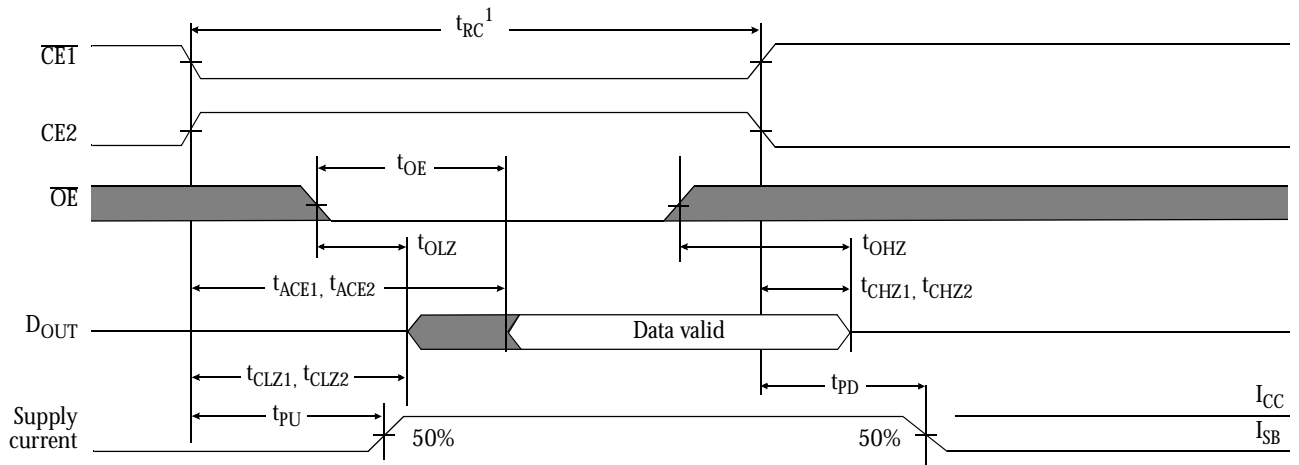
$t_{RC}^1$

$\overline{CE1}$

CE2

$t_{OE}$

$\overline{OE}$

$t_{OLZ}$

$t_{OHZ}$

$t_{ACE1}, t_{ACE2}$

$t_{CHZ1}, t_{CHZ2}$

$D_{OUT}$

Data valid

$t_{CLZ1}, t_{CLZ2}$

$t_{PD}$

$I_{CC}$

Supply current

$t_{PU}$

50%

50%

$I_{SB}$